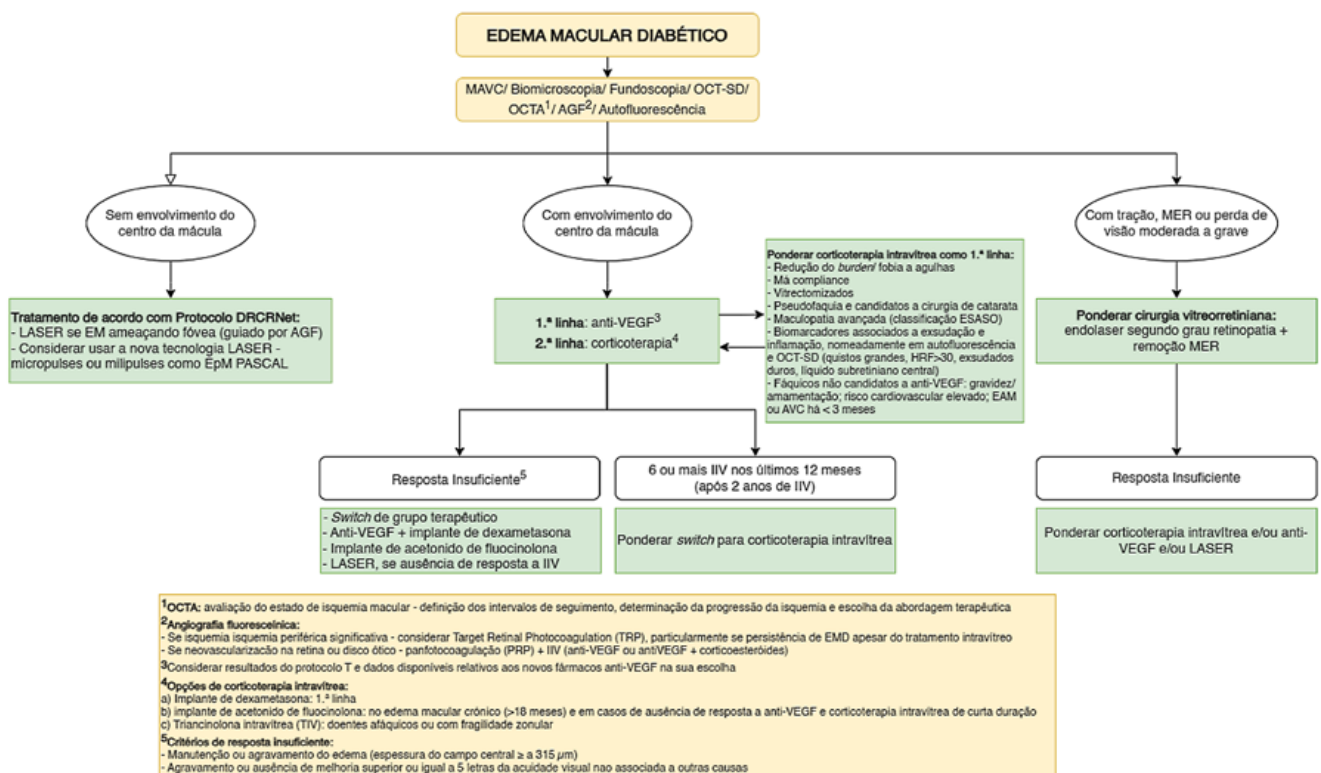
EDEMA MACULAR DIABÉTICO

MAVC/ Biomicroscopia/ Fundoscopia/ OCT-SD/ OCTA$^1$/ AGF$^2$/ Autofluorescência

Sem envolvimento do centro da mácula

Com envolvimento do centro da mácula

Com tração, MER ou perda de visão moderada a grave

Tratamento de acordo com Protocolo DRCRNet:
- LASER se EM ameaçando fóvea (guiado por AGF)
- Considerar usar a nova tecnologia LASER - micropulses ou milipulses como EpM PASCAL

1.ª linha: anti-VEGF$^3$
2.ª linha: corticoterapia$^4$

Ponderar corticoterapia intravítrea como 1.ª linha:
- Redução do burden/ fobia a agulhas
- Má compliance
- Vitrectomizados
- Pseudofaquia e candidatos a cirurgia de catarata
- Maculopatia avançada (classificação ESASO)
- Biomarcadores associados a exsudação e inflamação, nomeadamente em autofluorescência e OCT-SD (quistos grandes, HRF>30, exsudados duros, líquido subretiniano central)
- Fáquicos não candidatos a anti-VEGF: gravidez/ amamentação; risco cardiovascular elevado; EAM ou AVC há < 3 meses

Ponderar cirurgia vitreorretiniana:
endolaser segundo grau retinopatia + remoção MER

Resposta Insuficiente$^5$

6 ou mais IIV nos últimos 12 meses (após 2 anos de IIV)

Resposta Insuficiente

- Switch de grupo terapêutico
- Anti-VEGF + implante de dexametasona
- Implante de acetonido de fluocinolona
- LASER, se ausência de resposta a IIV

Ponderar switch para corticoterapia intravítrea

Ponderar corticoterapia intravítrea e/ou anti-VEGF e/ou LASER

$^1$OCTA: avaliação do estado de isquemia macular - definição dos intervalos de seguimento, determinação da progressão da isquemia e escolha da abordagem terapêutica
$^2$Angiografia fluoresceínica:
- Se isquemia isquemia periférica significativa - considerar Target Retinal Photocoagulation (TRP), particularmente se persistência de EMD apesar do tratamento intravítreo
- Se neovascularização na retina ou disco ótico - panfotocoagulação (PRP) + IIV (anti-VEGF ou antiVEGF + corticoesteróides)
$^3$Considerar resultados do protocolo T e dados disponíveis relativos aos novos fármacos anti-VEGF na sua escolha
$^4$Opções de corticoterapia intravítrea:
a) Implante de dexametasona: 1.ª linha
b) implante de acetonido de fluocinolona: no edema macular crónico (>18 meses) e em casos de ausência de resposta a anti-VEGF e corticoterapia intravítrea de curta duração
c) Triancinolona intravítrea (TIV): doentes afáquicos ou com fragilidade zonular
$^5$Critérios de resposta insuficiente:
- Manutenção ou agravamento do edema (espessura do campo central ≥ a 315 μm)
- Agravamento ou ausência de melhoria superior ou igual a 5 letras da acuidade visual nao associada a outras causas